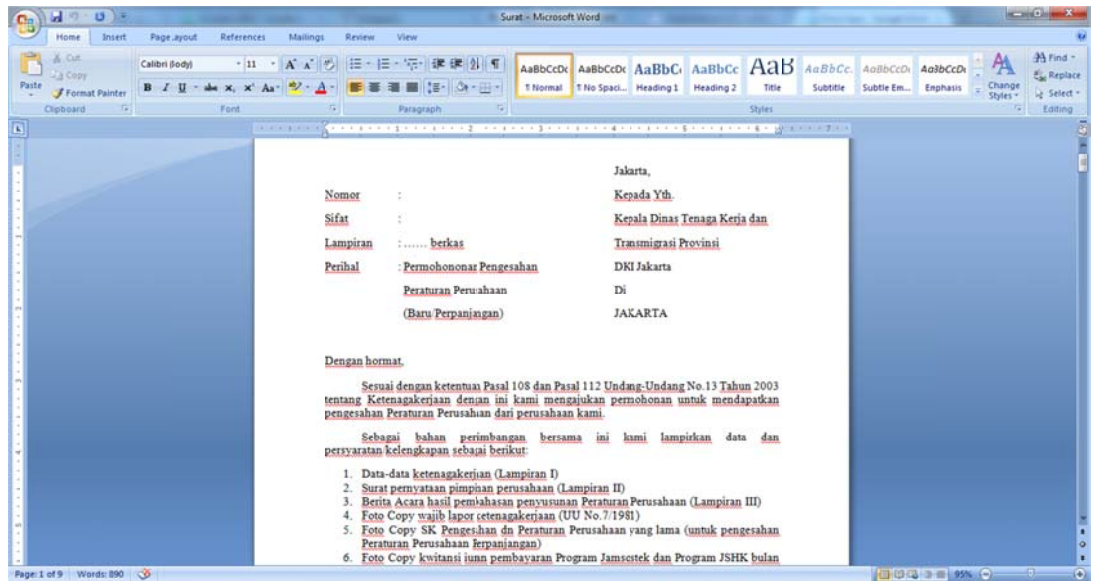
Surat - Microsoft Word

Home Insert Page Layout References Mailings Review View

Cut
Copy
Paste
Format Painter
Clipboard

Calibri (Body) 11
Font

Paragraph

AaBbCcDc ¶ Normal
AaBbCcDc ¶ No Spaci...
AaBbC Heading 1
AaBbCc Heading 2
AaB Title
AaBbCc. Subtitle
AaBbCcDc Subtle Em...
AaBbCcDc Emphasis
Change Styles
Styles

Find
Replace
Select
Editing

Jakarta,

Nomor : Kepada Yth.

Sifat : Kepala Dinas Tenaga Kerja dan

Lampiran : ...... berkas Transmigrasi Provinsi

Perihal : Permohononar Pengesahan DKI Jakarta

Peraturan Perusahaan Di

(Baru Perpanjangan) JAKARTA

Dengan hormat,

Sesuai dengan ketentuan Pasal 108 dan Pasal 112 Undang-Undang No.13 Tahun 2003 tentang Ketenagakerjaan dengan ini kami mengajukan permohonan untuk mendapatkan pengesahan Peraturan Perusahaan dari perusahaan kami.

Sebagai bahan perimbangan bersama ini kami lampirkan data dan persyaratan/kelengkapan sebagai berikut:

1. Data-data ketenagakerjaan (Lampiran I)
2. Surat pernyataan pimpinan perusahaan (Lampiran II)
3. Berita Acara hasil pembahasan penyusunan Peraturan Perusahaan (Lampiran III)
4. Foto Copy wajib lapor ketenagakerjaan (UU No.7/1981)
5. Foto Copy SK Pengesahan dn Peraturan Perusahaan yang lama (untuk pengesahan Peraturan Perusahaan Perpanjangan)
6. Foto Copy kwitansi iuran pembayaran Program Jamsostek dan Program JSHK bulan

Page: 1 of 9 Words: 890 95%